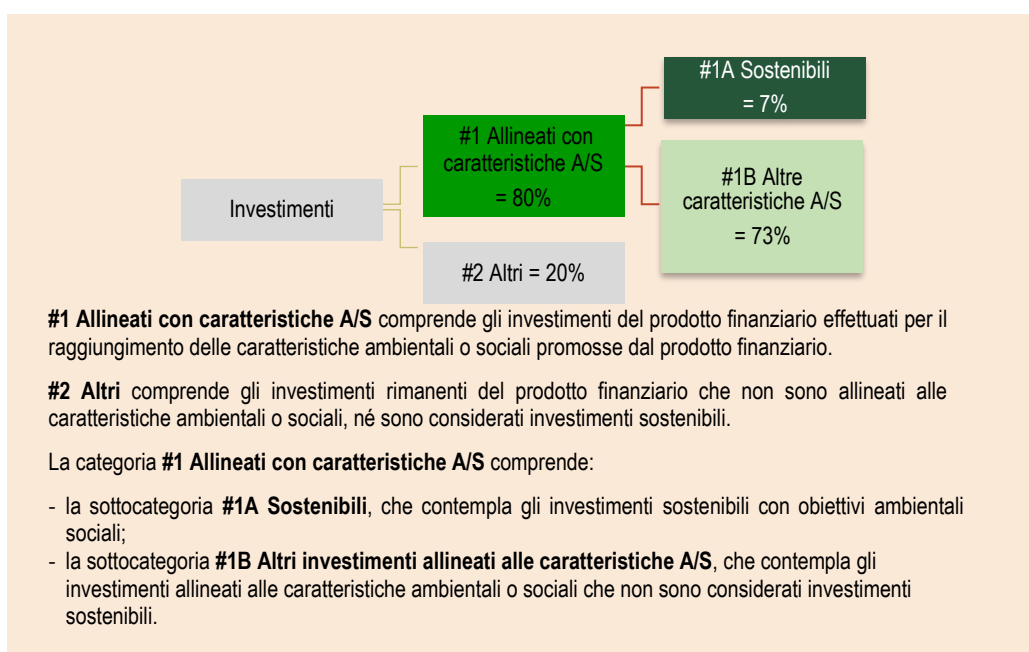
#1A Sostenibili
= 7%

#1 Allineati con caratteristiche A/S
= 80%

#1B Altre caratteristiche A/S
= 73%

Investimenti

#2 Altri = 20%

**#1 Allineati con caratteristiche A/S** comprende gli investimenti del prodotto finanziario effettuati per il raggiungimento delle caratteristiche ambientali o sociali promosse dal prodotto finanziario.

**#2 Altri** comprende gli investimenti rimanenti del prodotto finanziario che non sono allineati alle caratteristiche ambientali o sociali, né sono considerati investimenti sostenibili.

La categoria **#1 Allineati con caratteristiche A/S** comprende:

- la sottocategoria **#1A Sostenibili**, che contempla gli investimenti sostenibili con obiettivi ambientali sociali;
- la sottocategoria **#1B Altri investimenti allineati alle caratteristiche A/S**, che contempla gli investimenti allineati alle caratteristiche ambientali o sociali che non sono considerati investimenti sostenibili.